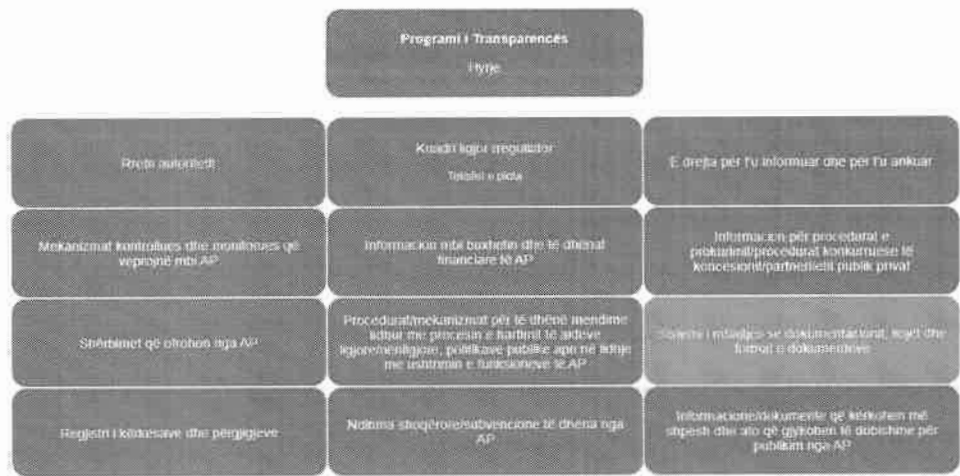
Programi i Transparencës

Hyrje

Rreth autoritetit

Kuadri ligjor rregullator

Tekste e plota

E drejta për t'u informuar dhe për t'u ankuar

Mekanizmat kontrollues dhe monitorues që veprojnë mbi AP

Informacion mbi buxhetin dhe të dhënat financiare të AP

Informacion për procedurat e prokurimit/procedurat konkurruese të koncesionit/partneritetit publik privat

Shërbimet që ofrohen nga AP

Procedurat/mekanizmat për të dhënë mendime lidhur me procesin e hartimit të akteve ligjore/nënligjore, politikave publike apo në lidhje me ushtrimin e funksioneve të AP

Sistemi i ruajtjes se dokumentacionit, llojet dhe format e dokumenteve

Regjistri i kërkesave dhe përgjigjeve

Ndihma shoqërore/subvencione të dhëna nga AP

Informacione/dokumente që kërkohen më shpesh dhe ato që gjykohen të dobishme për publikun nga AP